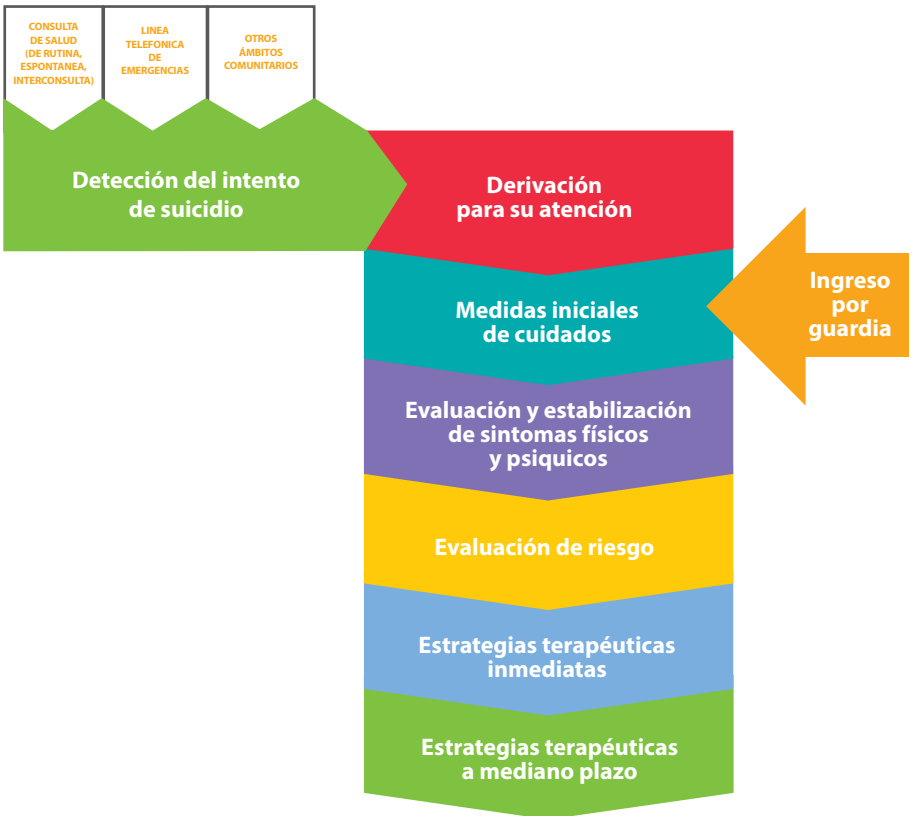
CONSULTA DE SALUD (DE RUTINA, ESPONTANEA, INTERCONSULTA)

LINEA TELEFONICA DE EMERGENCIAS

OTROS ÁMBITOS COMUNITARIOS

Detección del intento de suicidio

Derivación para su atención

Ingreso por guardia

Medidas iniciales de cuidados

Evaluación y estabilización de sintomas físicos y psiquicos

Evaluación de riesgo

Estrategias terapéuticas inmediatas

Estrategias terapéuticas a mediano plazo